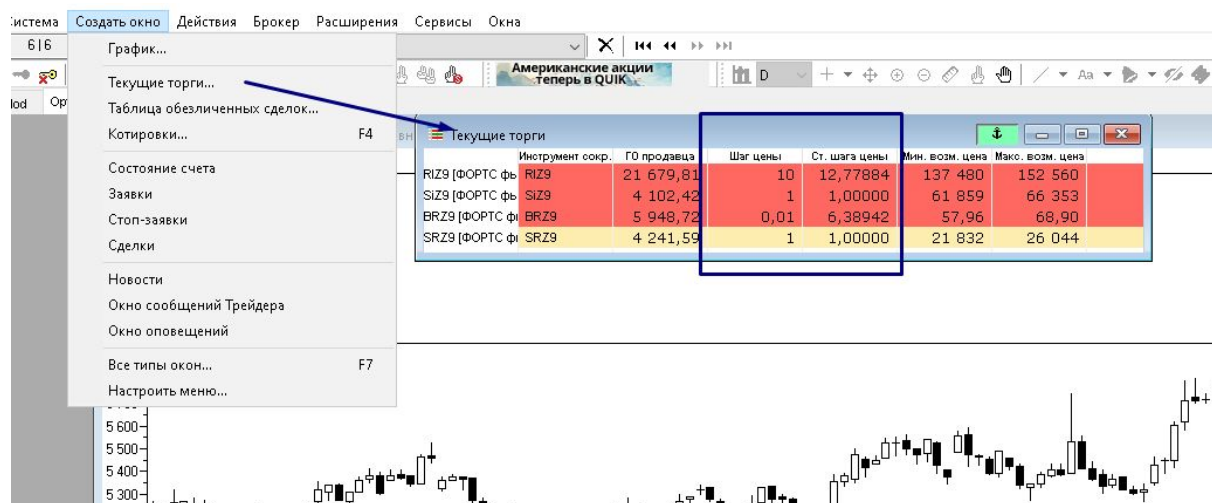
Система Создать окно Действия Брокер Расширения Сервисы Окна

6|6

lod Op

График...

Текущие торги...

Таблица обезличенных сделок...

Котировки... F4

Состояние счета

Заявки

Стоп-заявки

Сделки

Новости

Окно сообщений Трейдера

Окно оповещений

Все типы окон... F7

Настроить меню...

Американские акции теперь в QUIK

D

Текущие торги

| | Инструмент сокр. | ГО продавца | Шаг цены | Ст. шага цены | Мин. возм. цена | Макс. возм. цена |
|---|---|---|---|---|---|---|
| RIZ9 [ФОРТС фь | RIZ9 | 21 679,81 | 10 | 12,77884 | 137 480 | 152 560 |
| SiZ9 [ФОРТС фь | SiZ9 | 4 102,42 | 1 | 1,00000 | 61 859 | 66 353 |
| BRZ9 [ФОРТС фі | BRZ9 | 5 948,72 | 0,01 | 6,38942 | 57,96 | 68,90 |
| SRZ9 [ФОРТС фі | SRZ9 | 4 241,59 | 1 | 1,00000 | 21 832 | 26 044 |

5 600
5 500
5 400
5 300